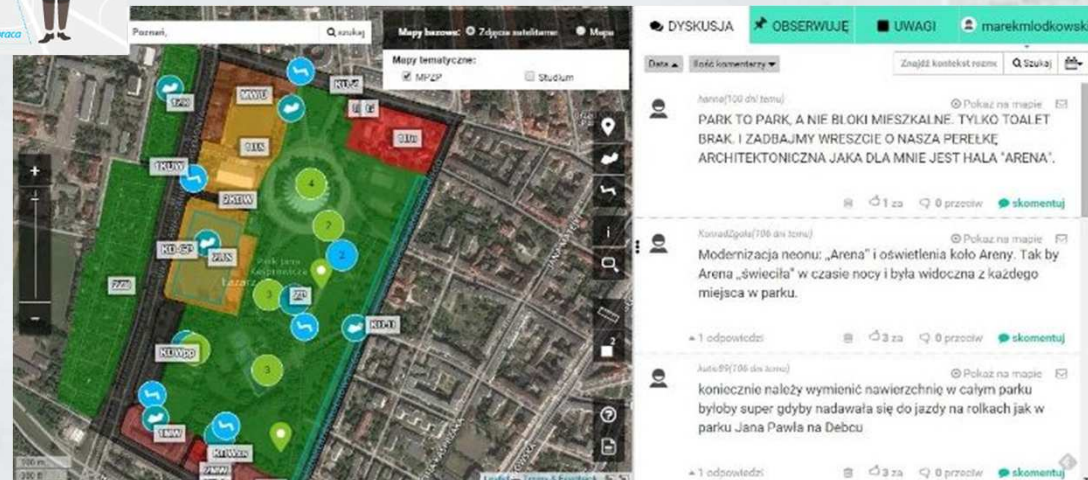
raca

Poznań, szukaj

Mapy bazowe: Zdjęcie satelitarne Mapa

Mapy tematyczne:
MPZP
Studium

7ZP
MWU
KDW
8ZP
1KUW
2KDW
KD-GP
KDW
6ZP
4
7
2
3
2ZP
3
KD-D
KDWpp
5KDW
KDWM
Park im. Kasprowicza
Łazarza

100 m

DYSKUSJA OBSERWUJĘ UWAGI marekmlodkowski

Data Ilość komentarzy Znajdź kontekst rozm Szukaj

hanna(100 dni temu) Pokaż na mapie
PARK TO PARK, A NIE BLOKI MIESZKALNE. TYLKO TOALET BRAK. I ZADBAJMY WRESZCIE O NASZA PERELKĘ ARCHITEKTONICZNA JAKA DLA MNIE JEST HALA "ARENA".
1 za 0 przeciw skomentuj

Konrad2pole(106 dni temu) Pokaż na mapie
Modernizacja neonu: „Arena" i oświetlenia koło Areny. Tak by Arena „świeciła" w czasie nocy i była widoczna z każdego miejsca w parku.
1 odpowiedzi 3 za 0 przeciw skomentuj

kutic89(106 dni temu) Pokaż na mapie
koniecznie należy wymienić nawierzchnię w całym parku byłoby super gdyby nadawała się do jazdy na rolkach jak w parku Jana Pawła na Debcu
1 odpowiedzi 3 za 0 przeciw skomentuj